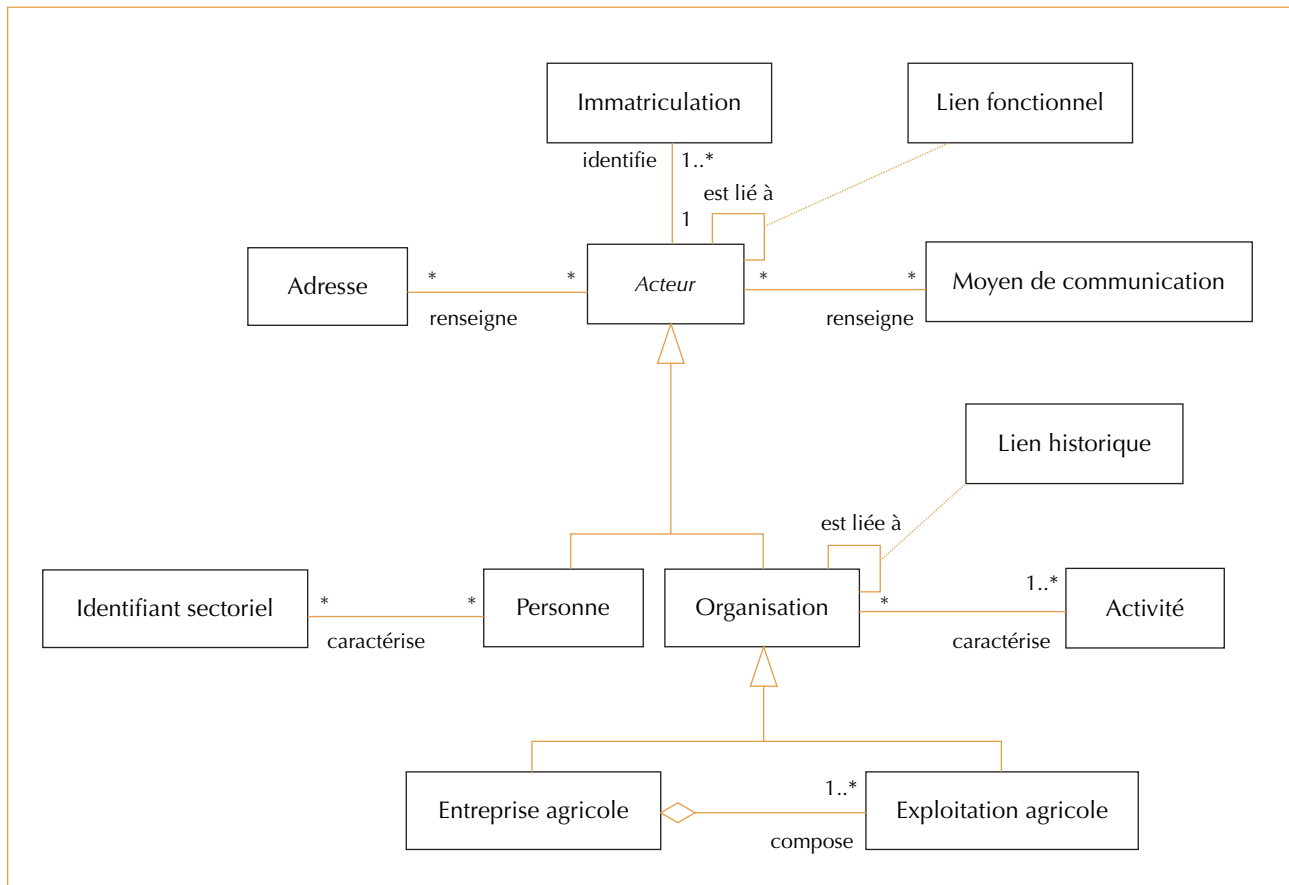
Immatriculation

Lien fonctionnel

identifie 1..*

est lié à

1

Adresse

*

*

Acteur

*

*

Moyen de communication

renseigne

renseigne

Lien historique

est liée à

Identifiant sectoriel

*

*

Personne

Organisation

*

1..*

Activité

caractérise

caractérise

Entreprise agricole

1..*

Exploitation agricole

compose